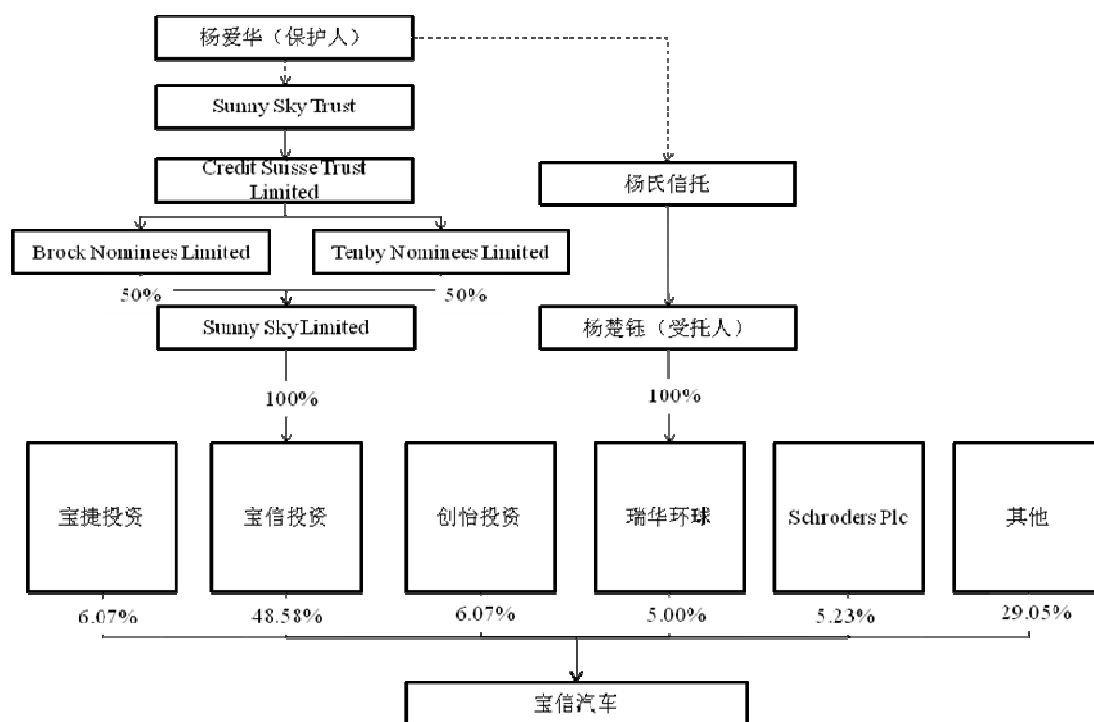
杨爱华（保护人）

Sunny Sky Trust

Credit Suisse Trust Limited

杨氏信托

Brock Nominees Limited

Tenby Nominees Limited

50%

50%

Sunny Sky Limited

杨楚钰（受托人）

100%

100%

宝捷投资

宝信投资

创怡投资

瑞华环球

Schroders Plc

其他

6.07%

48.58%

6.07%

5.00%

5.23%

29.05%

宝信汽车